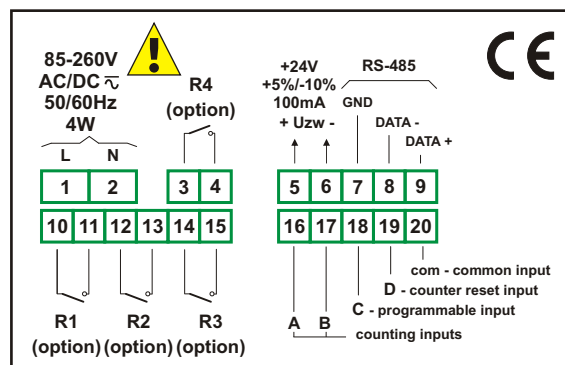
85-260V
AC/DC $\eqsim$
50/60Hz
4W

R4
(option)

+24V
+5%/-10%
100mA
+ Uzw -

RS-485

GND

DATA -

DATA +

CE

L N

| 1 | 2 | | 3 | 4 | | 5 | 6 | 7 | 8 | 9 |
|---|---|---|---|---|---|---|---|---|---|---|

| 10 | 11 | 12 | 13 | 14 | 15 | | 16 | 17 | 18 | 19 | 20 |
|---|---|---|---|---|---|---|---|---|---|---|---|

com - common input
D - counter reset input
C - programmable input

R1
(option)

R2
(option)

R3
(option)

A B
counting inputs